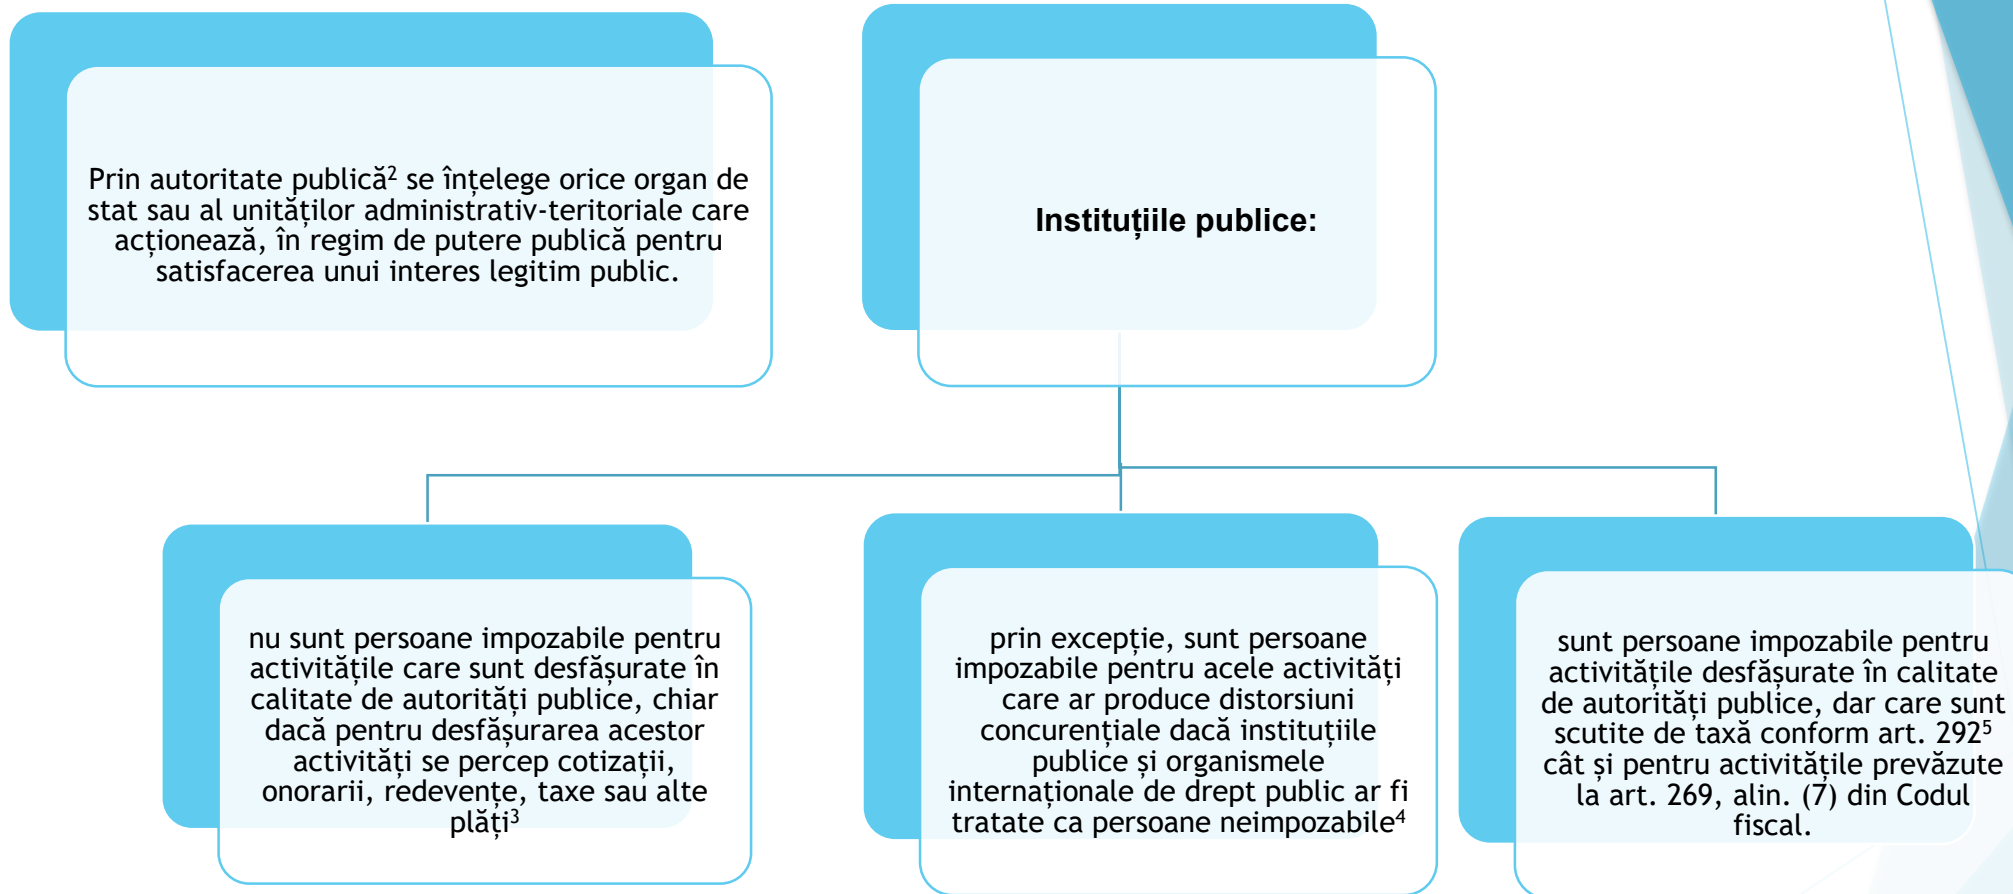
Prin autoritate publică$^2$ se înțelege orice organ de stat sau al unităților administrativ-teritoriale care acționează, în regim de putere publică pentru satisfacerea unui interes legitim public.

Instituțiile publice:

nu sunt persoane impozabile pentru activitățile care sunt desfășurate în calitate de autorități publice, chiar dacă pentru desfășurarea acestor activități se percep cotizații, onorarii, redevențe, taxe sau alte plăți$^3$

prin excepție, sunt persoane impozabile pentru acele activități care ar produce distorsiuni concurențiale dacă instituțiile publice și organismele internaționale de drept public ar fi tratate ca persoane neimpozabile$^4$

sunt persoane impozabile pentru activitățile desfășurate în calitate de autorități publice, dar care sunt scutite de taxă conform art. 292$^5$ cât și pentru activitățile prevăzute la art. 269, alin. (7) din Codul fiscal.